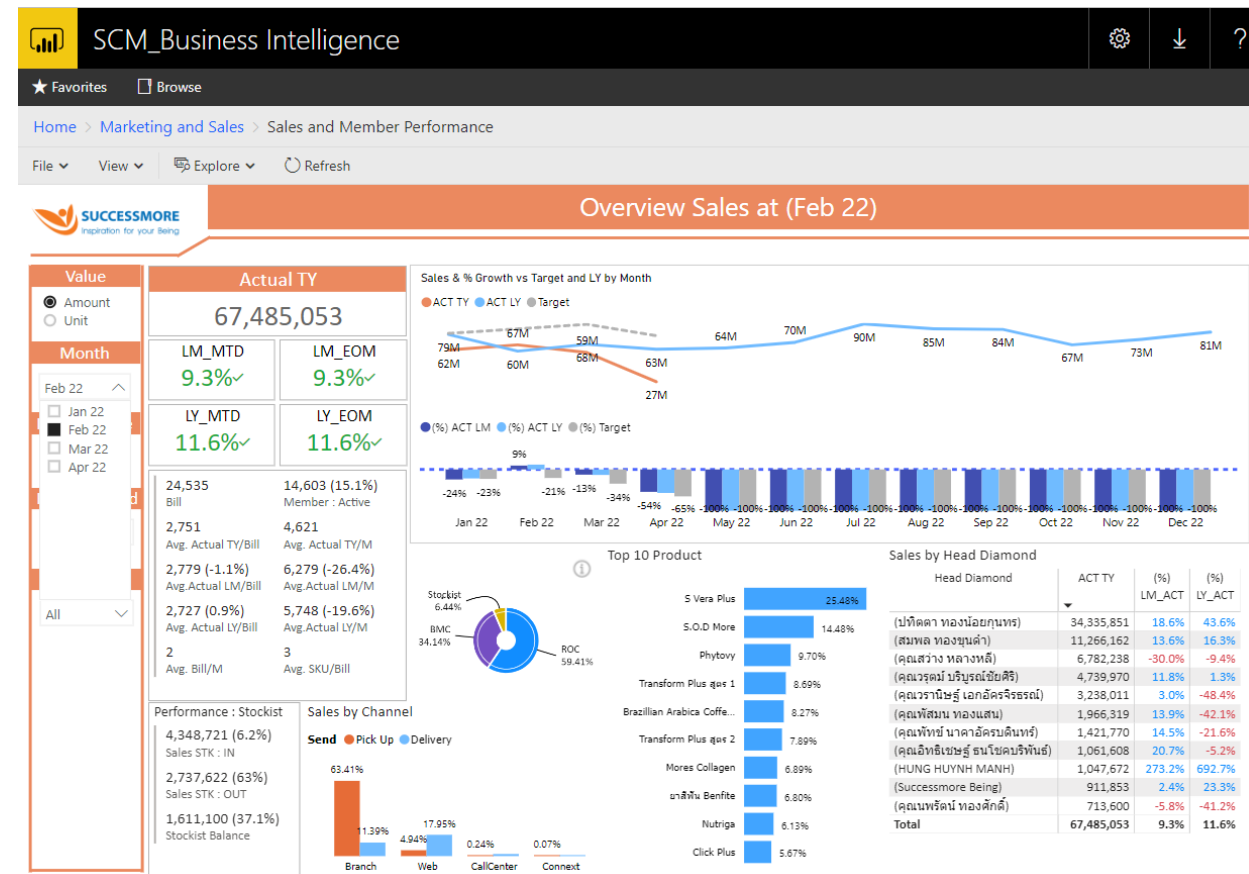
SCM_Business Intelligence

Favorites  Browse

Home > Marketing and Sales > Sales and Member Performance

File  View  Explore  Refresh

SUCCESSMORE
Inspiration for your Being

Overview Sales at (Feb 22)

Value
Amount
Unit

Month
Feb 22
Jan 22
Feb 22
Mar 22
Apr 22

All

Actual TY
67,485,053

LM_MTD
9.3%

LM_EOM
9.3%

LY_MTD
11.6%

LY_EOM
11.6%

24,535
Bill

14,603 (15.1%)
Member : Active

2,751
Avg. Actual TY/Bill

4,621
Avg. Actual TY/M

2,779 (-1.1%)
Avg.Actual LM/Bill

6,279 (-26.4%)
Avg.Actual LM/M

2,727 (0.9%)
Avg. Actual LY/Bill

5,748 (-19.6%)
Avg.Actual LY/M

2
Avg. Bill/M

3
Avg. SKU/Bill

Sales & % Growth vs Target and LY by Month
ACT TY  ACT LY  Target

79M 62M 67M 60M 59M 68M 63M 27M 64M 70M 90M 85M 84M 67M 73M 81M

(%) ACT LM  (%) ACT LY  (%) Target

9%
-24% -23% -21% -13% -34% -54% -65% -100% -100% -100% -100% -100% -100% -100% -100% -100% -100% -100% -100% -100% -100% -100% -100% -100% -100%

Jan 22  Feb 22  Mar 22  Apr 22  May 22  Jun 22  Jul 22  Aug 22  Sep 22  Oct 22  Nov 22  Dec 22

Stockist 6.44%
BMC 34.14%
ROC 59.41%

Top 10 Product
| Product | % |
|---|---|
| S Vera Plus | 25.48% |
| S.O.D More | 14.48% |
| Phytovy | 9.70% |
| Transform Plus สูตร 1 | 8.69% |
| Brazillian Arabica Coffe... | 8.27% |
| Transform Plus สูตร 2 | 7.89% |
| Mores Collagen | 6.89% |
| ยาสีฟัน Benfite | 6.80% |
| Nutriga | 6.13% |
| Click Plus | 5.67% |

Sales by Head Diamond
| Head Diamond | ACT TY | (%) LM_ACT | (%) LY_ACT |
|---|---|---|---|
| (ปทิตตา ทองน้อยกุนทร) | 34,335,851 | 18.6% | 43.6% |
| (สมพล ทองขุนดำ) | 11,266,162 | 13.6% | 16.3% |
| (คุณสว่าง หลางหลี) | 6,782,238 | -30.0% | -9.4% |
| (คุณวรุตม์ บริบูรณ์ชัยศิริ) | 4,739,970 | 11.8% | 1.3% |
| (คุณวรานิษฐ์ เอกอัครจิรธรณ์) | 3,238,011 | 3.0% | -48.4% |
| (คุณพัสมน ทองแสน) | 1,966,319 | 13.9% | -42.1% |
| (คุณพัทช์ นาคาอัครบดินทร์) | 1,421,770 | 14.5% | -21.6% |
| (คุณอิทธิเชษฐ์ ธนโชคบริพันธ์) | 1,061,608 | 20.7% | -5.2% |
| (HUNG HUYNH MANH) | 1,047,672 | 273.2% | 692.7% |
| (Successmore Being) | 911,853 | 2.4% | 23.3% |
| (คุณนพรัตน์ ทองศักดิ์) | 713,600 | -5.8% | -41.2% |
| Total | 67,485,053 | 9.3% | 11.6% |

Performance : Stockist
4,348,721 (6.2%)
Sales STK : IN
2,737,622 (63%)
Sales STK : OUT
1,611,100 (37.1%)
Stockist Balance

Sales by Channel
Send  Pick Up  Delivery
63.41% 11.39% 4.94% 17.95% 0.24% 0.07%
Branch  Web  CallCenter  Connext